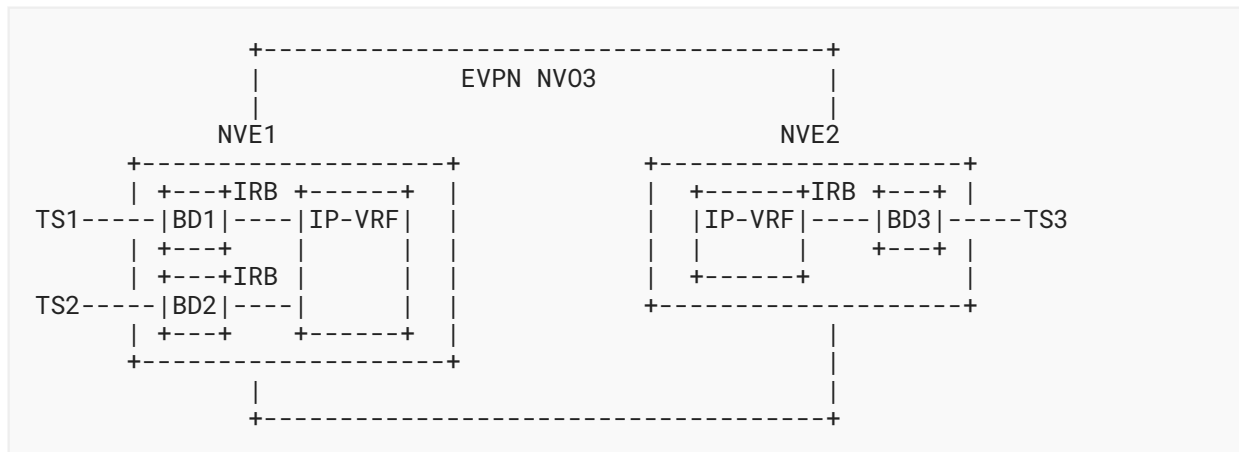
```
          +---------------------------------------+
          |              EVPN NVO3                |
          |                                       |
        NVE1                                    NVE2
     +--------------------+              +--------------------+
     | +---+IRB +------+  |              |  +------+IRB +---+ |
TS1-----|BD1|----|IP-VRF|  |              |  |IP-VRF|----|BD3|-----TS3
     | +---+    |      |  |              |  |      |    +---+ |
     | +---+IRB |      |  |              |  +------+          |
TS2-----|BD2|----|      |  |              +--------------------+
     | +---+    +------+  |                       |
     +--------------------+                       |
          |                                       |
          +---------------------------------------+
```